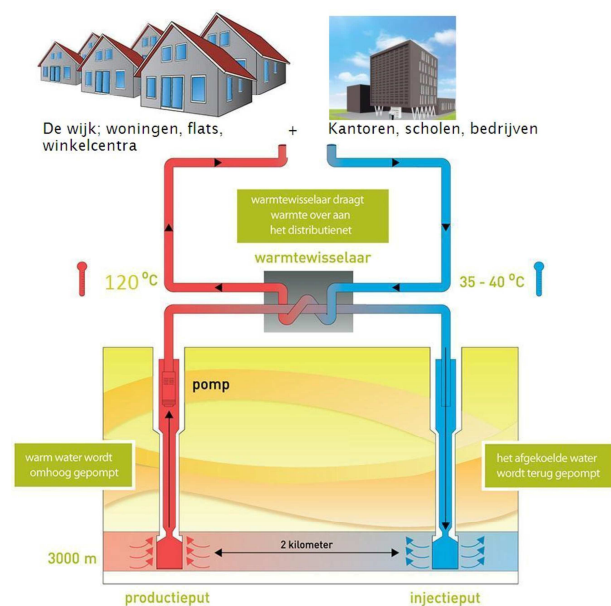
De wijk; woningen, flats, winkelcentra

+

Kantoren, scholen, bedrijven

warmtewisselaar draagt warmte over aan het distributienet

warmtewisselaar

120 °C

35 - 40 °C

pomp

warm water wordt omhoog gepompt

het afgekoelde water wordt terug gepompt

3000 m

2 kilometer

productieput

injectieput